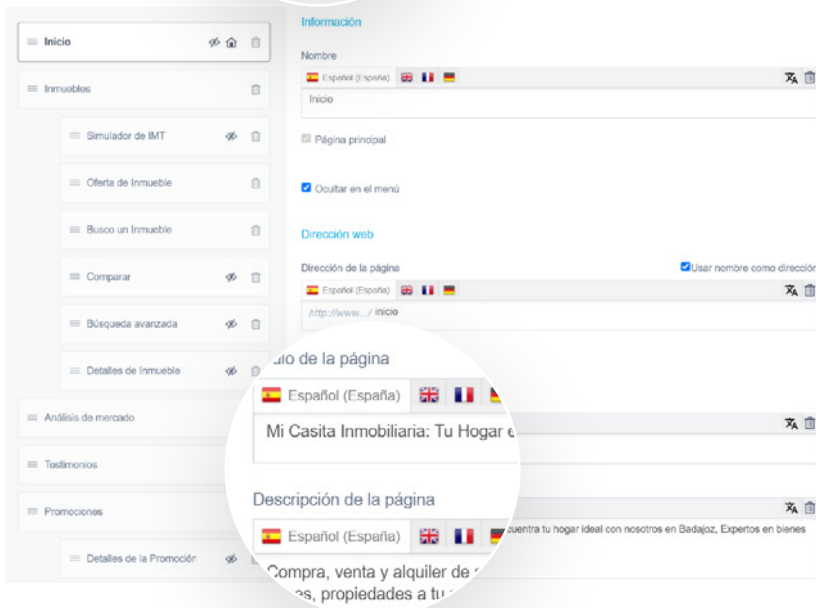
Inicio
Inmuebles
Simulador de IMT
Oferta de Inmueble
Busco un Inmueble
Comparar
Búsqueda avanzada
Detalles de Inmueble
Análisis de mercado
Testimonios
Promociones
Detalles de la Promoción

Información
Nombre
Español (España)
Inicio
Página principal
Ocultar en el menú
Dirección web
Dirección de la página
Usar nombre como dirección
Español (España)
http://www.../ inicio
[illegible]ulo de la página
Español (España)
Mi Casita Inmobiliaria: Tu Hogar e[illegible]
Descripción de la página
Español (España)
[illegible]cuentra tu hogar ideal con nosotros en Badajoz, Expertos en bienes
Compra, venta y alquiler de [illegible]
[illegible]es, propiedades a tu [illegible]